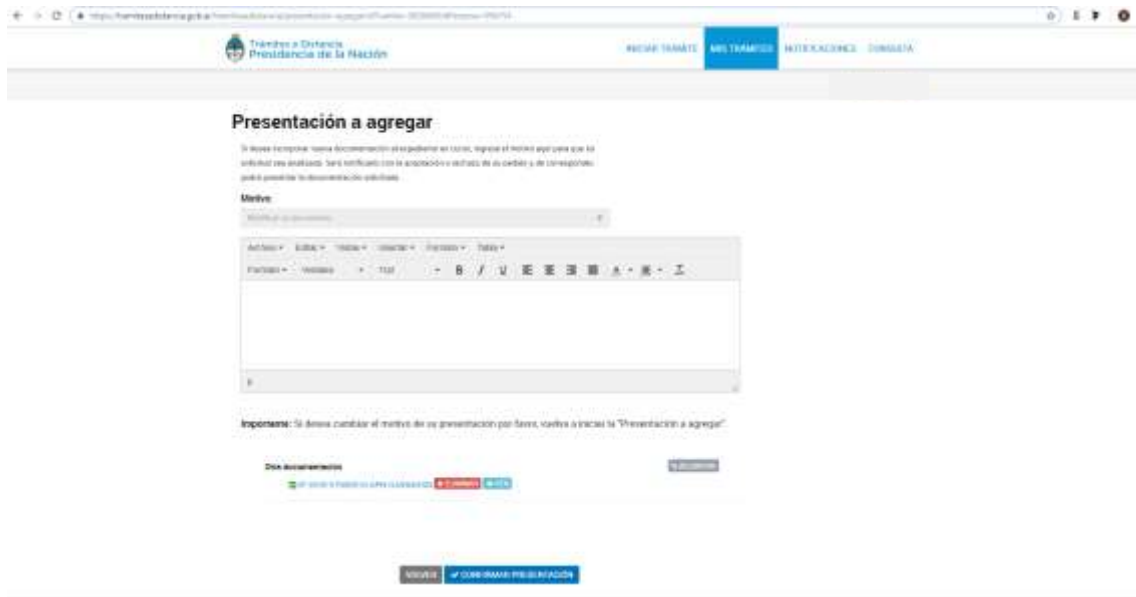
https://tramitesadistancia.gob.ar/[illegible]

Trámites a Distancia
Presidencia de la Nación

INICIAR TRÁMITE MIS TRÁMITES NOTIFICACIONES CONSULTA

Presentación a agregar

Si desea incorporar nueva documentación al expediente en curso, ingrese el motivo aquí para que su solicitud sea analizada. Será notificado con la aceptación o rechazo de su pedido y, de corresponder, podrá presentar la documentación solicitada.

Motivo

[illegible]

Archivo Editar Ver Insertar Formato Tabla
Formats Verdana 11pt B I U

p

Importante: Si desea cambiar el motivo de su presentación por favor, vuelva a iniciar la "Presentación a agregar".

Otra documentación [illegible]
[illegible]

VOLVER ✔ CONFIRMAR PRESENTACIÓN